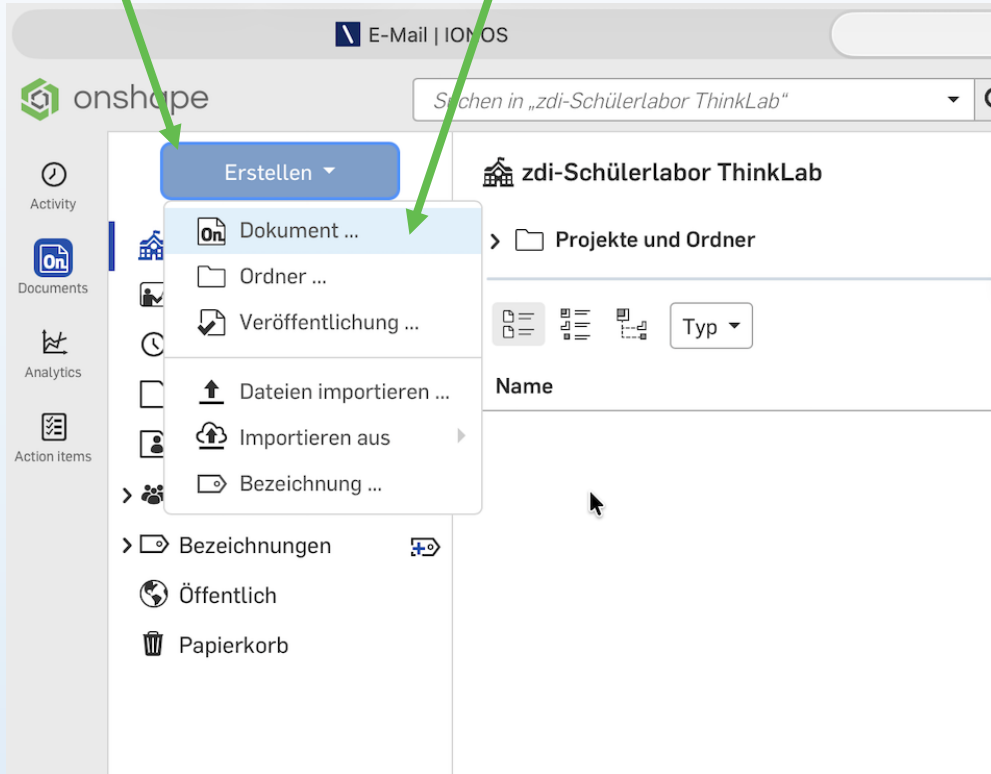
E-Mail | IONOS

onshape

Suchen in „zdi-Schülerlabor ThinkLab“

Activity

Documents

Analytics

Action items

Erstellen

Dokument ...

Ordner ...

Veröffentlichung ...

Dateien importieren ...

Importieren aus

Bezeichnung ...

Bezeichnungen

Öffentlich

Papierkorb

zdi-Schülerlabor ThinkLab

Projekte und Ordner

Typ

Name